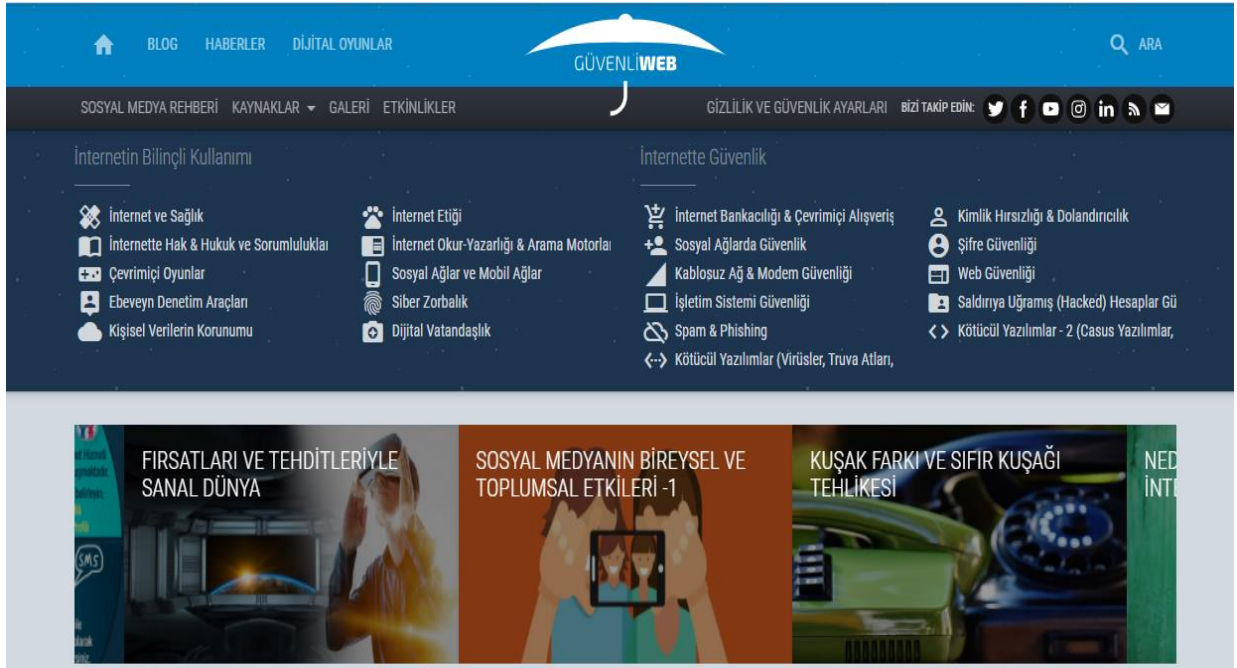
BLOG HABERLER DİJİTAL OYUNLAR

GÜVENLİWEB

ARA

SOSYAL MEDYA REHBERİ KAYNAKLAR GALERİ ETKİNLİKLER

GİZLİLİK VE GÜVENLİK AYARLARI BİZİ TAKİP EDİN:

İnternetin Bilinçli Kullanımı

İnternet ve Sağlık
İnternette Hak & Hukuk ve Sorumlulukla
Çevrimiçi Oyunlar
Ebeveyn Denetim Araçları
Kişisel Verilerin Korunumu

İnternet Etiği
İnternet Okur-Yazarlığı & Arama Motorla
Sosyal Ağlar ve Mobil Ağlar
Siber Zorbalık
Dijital Vatandaşlık

İnternette Güvenlik

İnternet Bankacılığı & Çevrimiçi Alışveriş
Sosyal Ağlarda Güvenlik
Kablosuz Ağ & Modem Güvenliği
İşletim Sistemi Güvenliği
Spam & Phishing
Kötücül Yazılımlar (Virüsler, Truva Atları,

Kimlik Hırsızlığı & Dolandırıcılık
Şifre Güvenliği
Web Güvenliği
Saldırıya Uğramış (Hacked) Hesaplar Gü
Kötücül Yazılımlar - 2 (Casus Yazılımlar,

FIRSATLARI VE TEHDİTLERİYLE SANAL DÜNYA

SOSYAL MEDYANIN BİREYSEL VE TOPLUMSAL ETKİLERİ -1

KUŞAK FARKI VE SIFIR KUŞAĞI TEHLİKESİ

NED
İNT

SMS